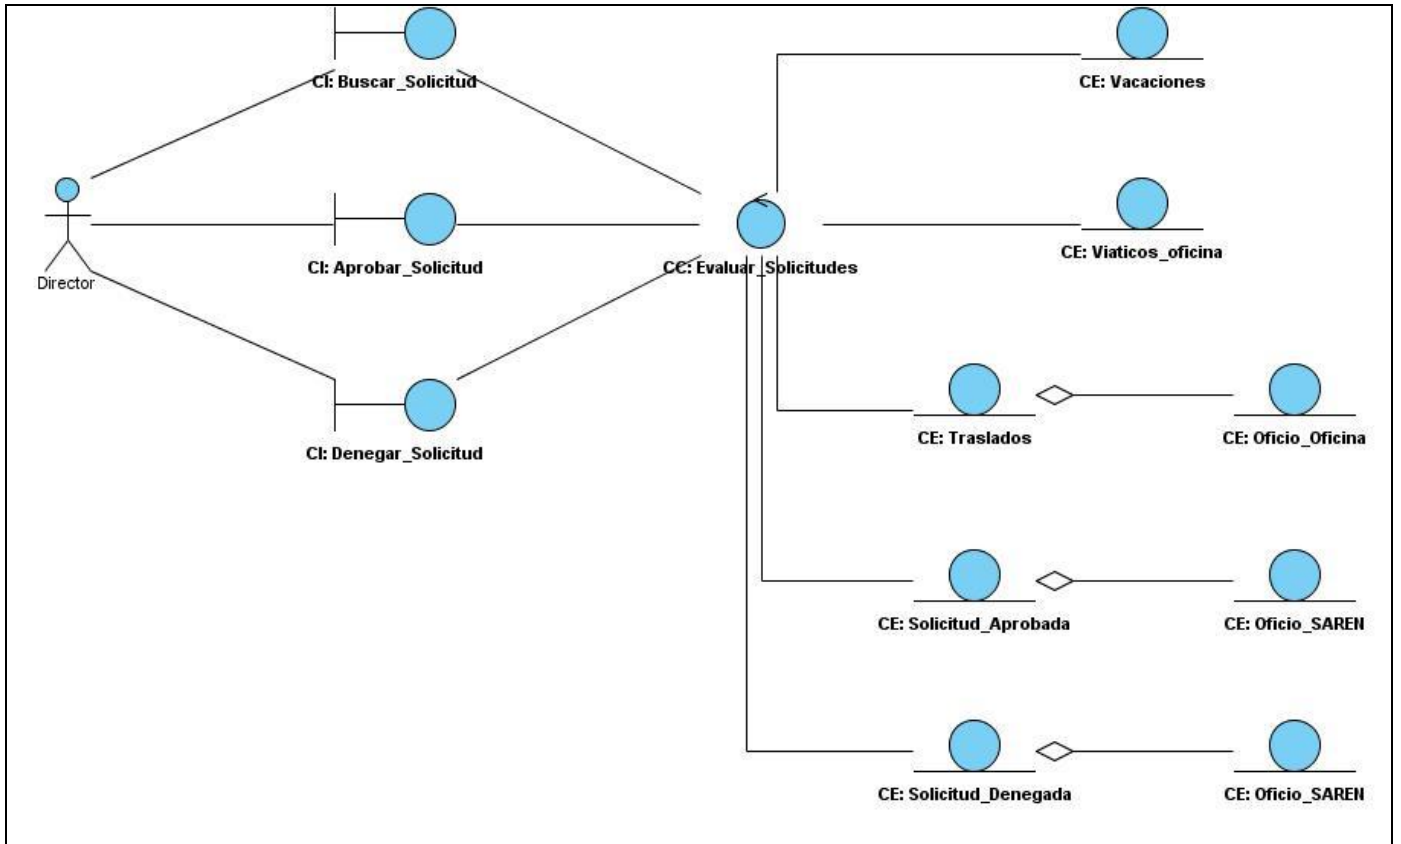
CI: Buscar_Solicitud

CE: Vacaciones

Director

CI: Aprobar_Solicitud

CC: Evaluar_Solicitudes

CE: Viaticos_oficina

CI: Denegar_Solicitud

CE: Traslados

CE: Oficio_Oficina

CE: Solicitud_Aprobada

CE: Oficio_SAREN

CE: Solicitud_Denegada

CE: Oficio_SAREN